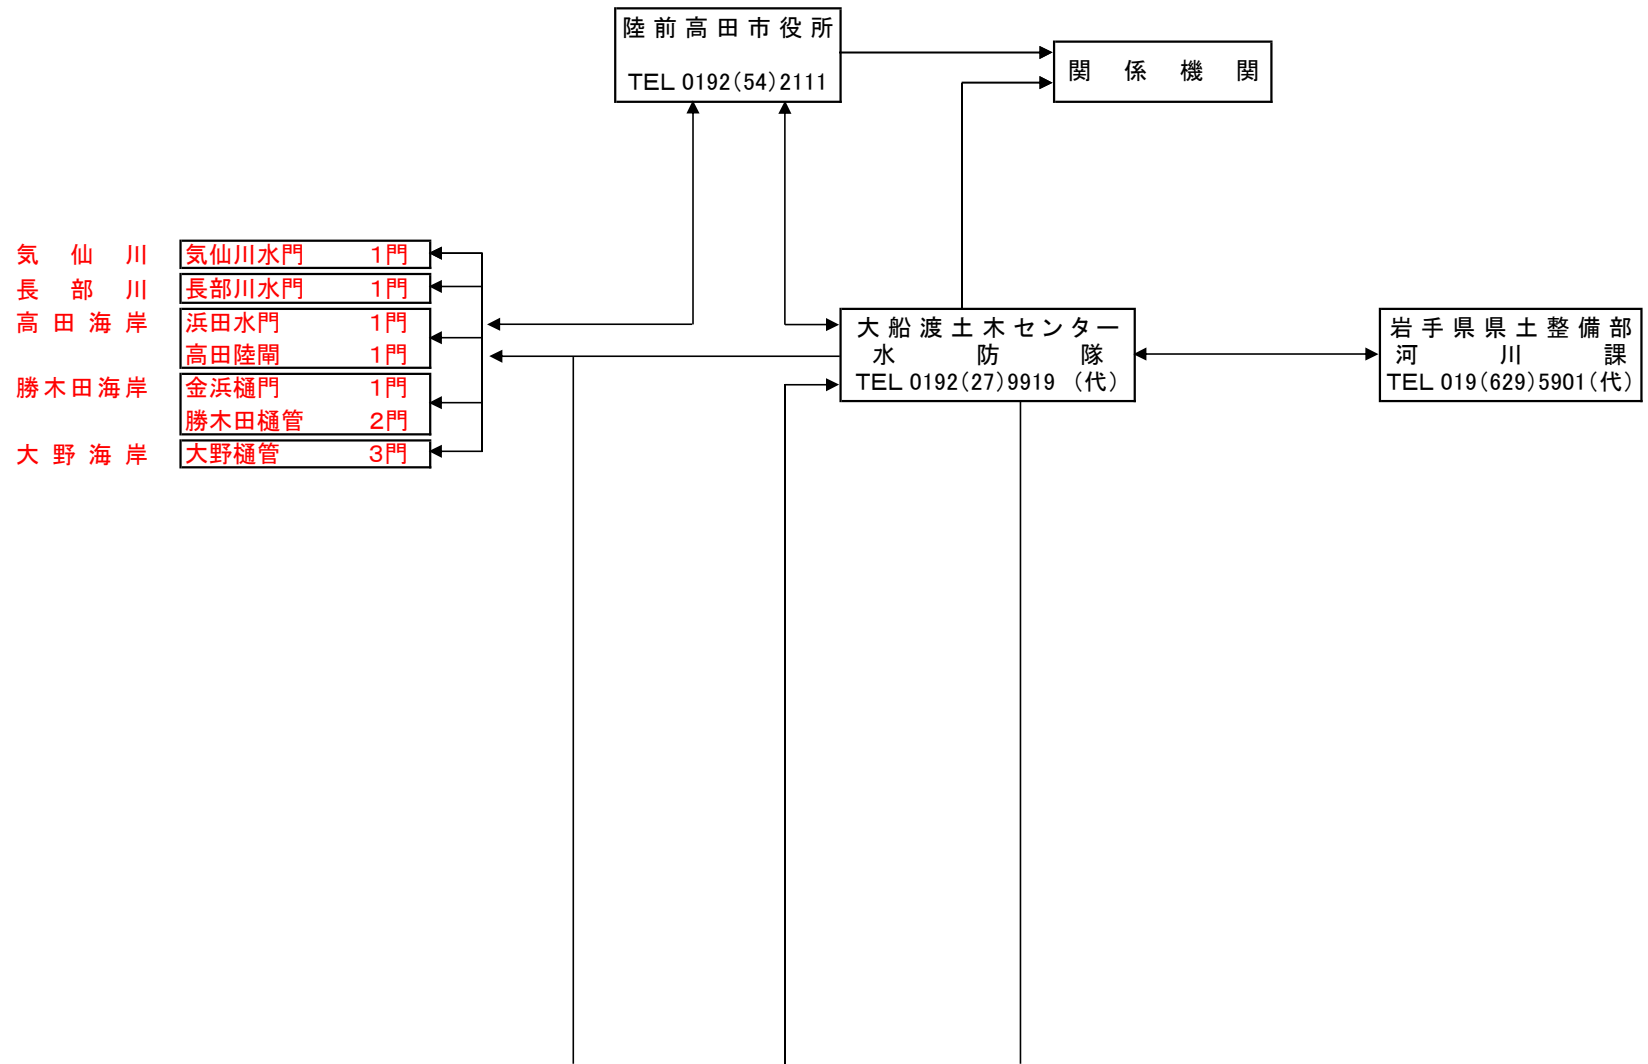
陸前高田市役所
TEL 0192(54)2111

関係機関

気仙川　気仙川水門　1門
長部川　長部川水門　1門
高田海岸　浜田水門　1門
高田陸閘　1門
勝木田海岸　金浜樋門　1門
勝木田樋管　2門
大野海岸　大野樋管　3門

大船渡土木センター
水防隊
TEL 0192(27)9919 (代)

岩手県県土整備部
河川課
TEL 019(629)5901(代)